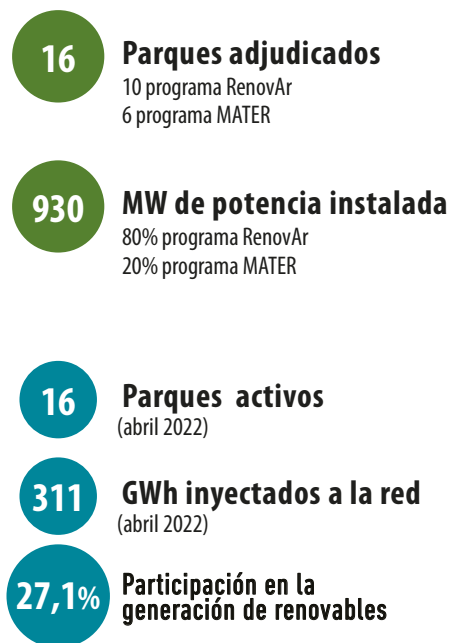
16

Parques adjudicados

10 programa RenovAr
6 programa MATER

930

MW de potencia instalada

80% programa RenovAr
20% programa MATER

16

Parques activos

(abril 2022)

311

GWh inyectados a la red

(abril 2022)

27,1%

Participación en la generación de renovables